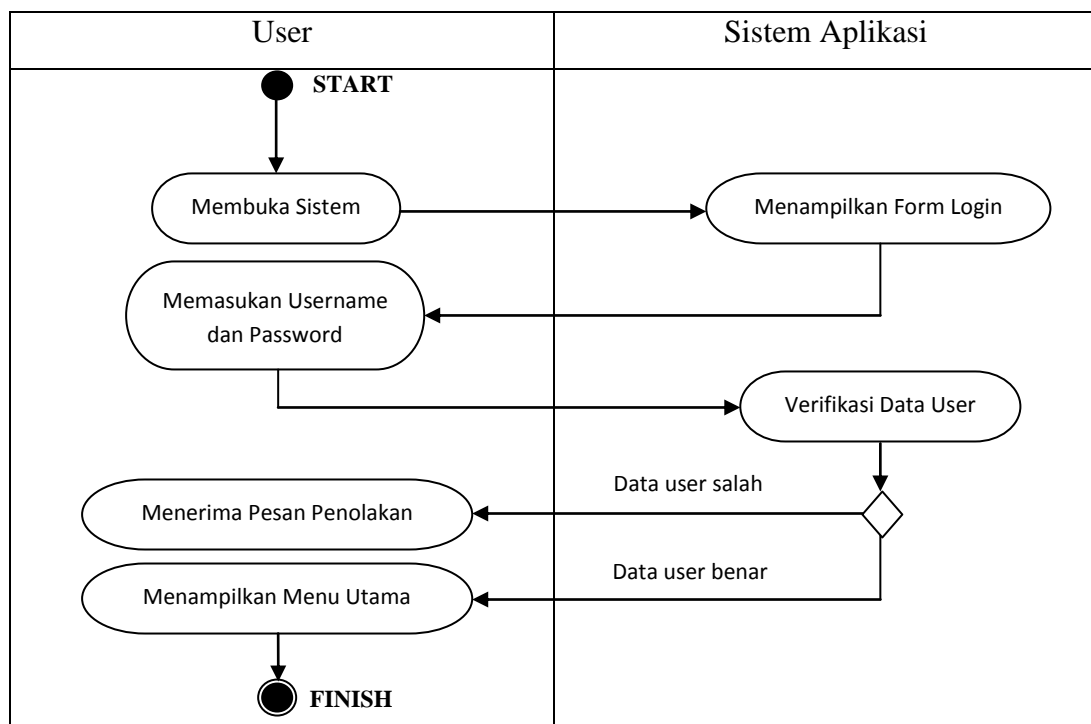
User

Sistem Aplikasi

START

Membuka Sistem

Menampilkan Form Login

Memasukan Username dan Password

Verifikasi Data User

Data user salah

Menerima Pesan Penolakan

Data user benar

Menampilkan Menu Utama

FINISH